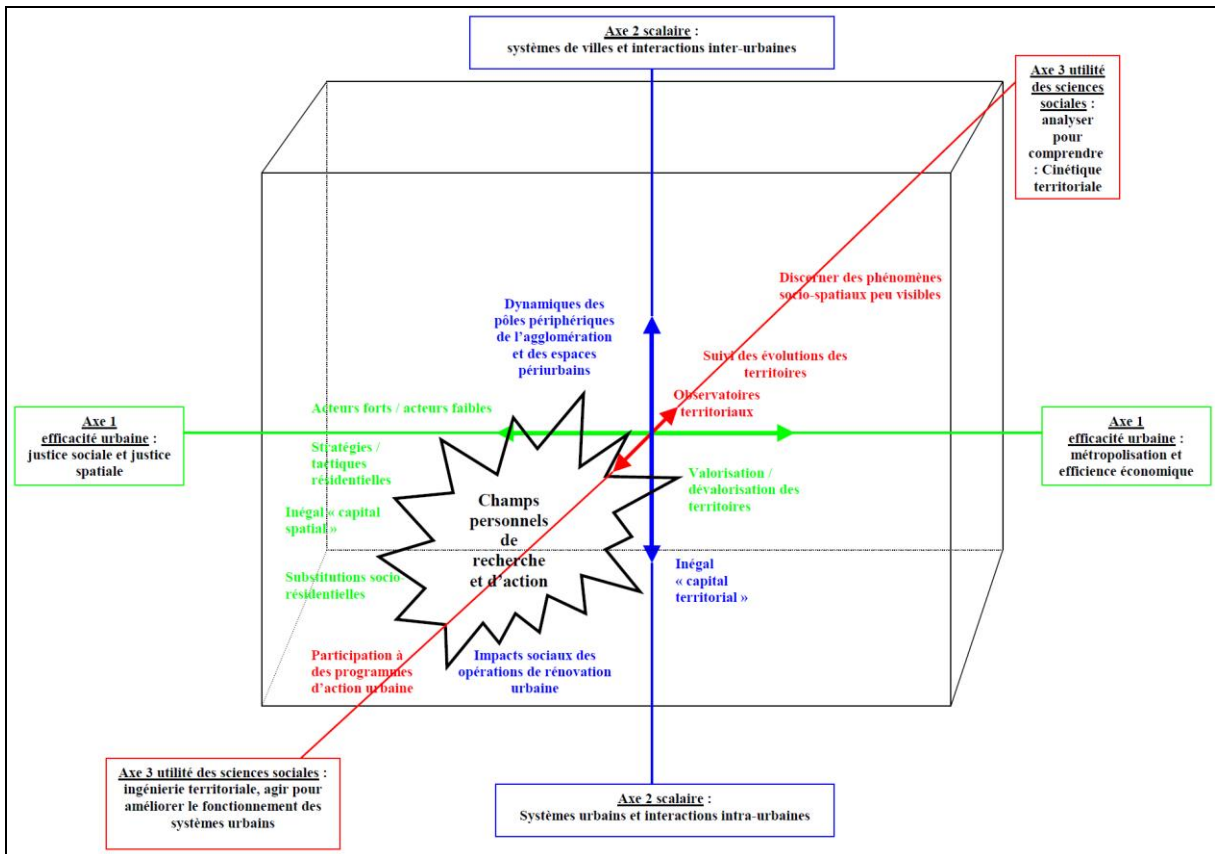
Axe 2 scalaire : systèmes de villes et interactions inter-urbaines

Axe 3 utilité des sciences sociales : analyser pour comprendre : Cinétique territoriale

Discerner des phénomènes socio-spatiaux peu visibles

Dynamiques des pôles périphériques de l'agglomération et des espaces périurbains

Suivi des évolutions des territoires

Observatoires territoriaux

Axe 1 efficacité urbaine : justice sociale et justice spatiale

Acteurs forts / acteurs faibles

Axe 1 efficacité urbaine : métropolisation et efficience économique

Stratégies / tactiques résidentielles

Valorisation / dévalorisation des territoires

Champs personnels de recherche et d'action

Inégal « capital spatial »

Substitutions socio-résidentielles

Inégal « capital territorial »

Participation à des programmes d'action urbaine

Impacts sociaux des opérations de rénovation urbaine

Axe 3 utilité des sciences sociales : ingénierie territoriale, agir pour améliorer le fonctionnement des systèmes urbains

Axe 2 scalaire : Systèmes urbains et interactions intra-urbaines